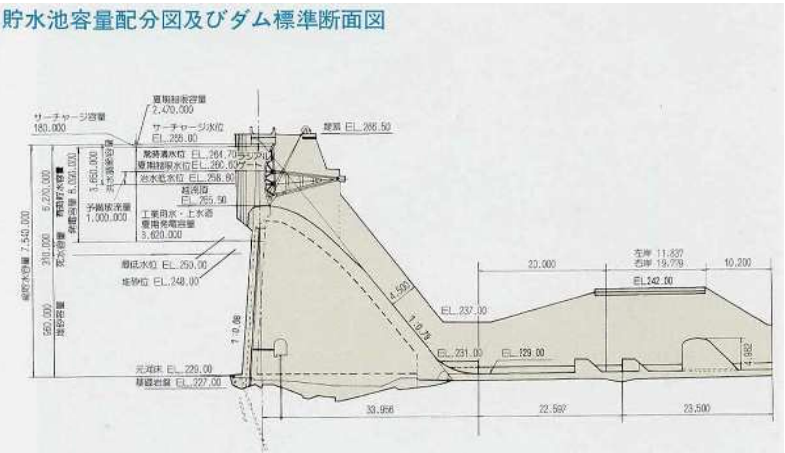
貯水池容量配分図及びダム標準断面図

サーチャージ容量
180,000

夏期制限容量
2,470,000

サーチャージ水位
EL.265.00

堤頂 EL.266.50

常時満水位 EL.264.70 ラジアルゲート
夏期制限水位 EL.260.60
洪水調節容量
治水最低水位 EL.258.60
越流頂 EL.255.50

3,650,000
有効貯水容量 6,220,000
利水容量 5,620,000

予備放流量
1,000,000

工業用水・上水道
農業発電容量
3,620,000

総貯水容量 7,540,000
死水容量 310,000
堆砂容量 960,000

最低水位 EL.250.00
堆砂位 EL.248.00

元河床 EL.229.00
基礎岩盤 EL.227.00

左岸 11.837
右岸 19.779

30.000
10.200

EL.242.00
EL.237.00
EL.231.00
EL.229.00

4.500
1:0.79
1:0.08
4.992

33.956
22.597
23.500